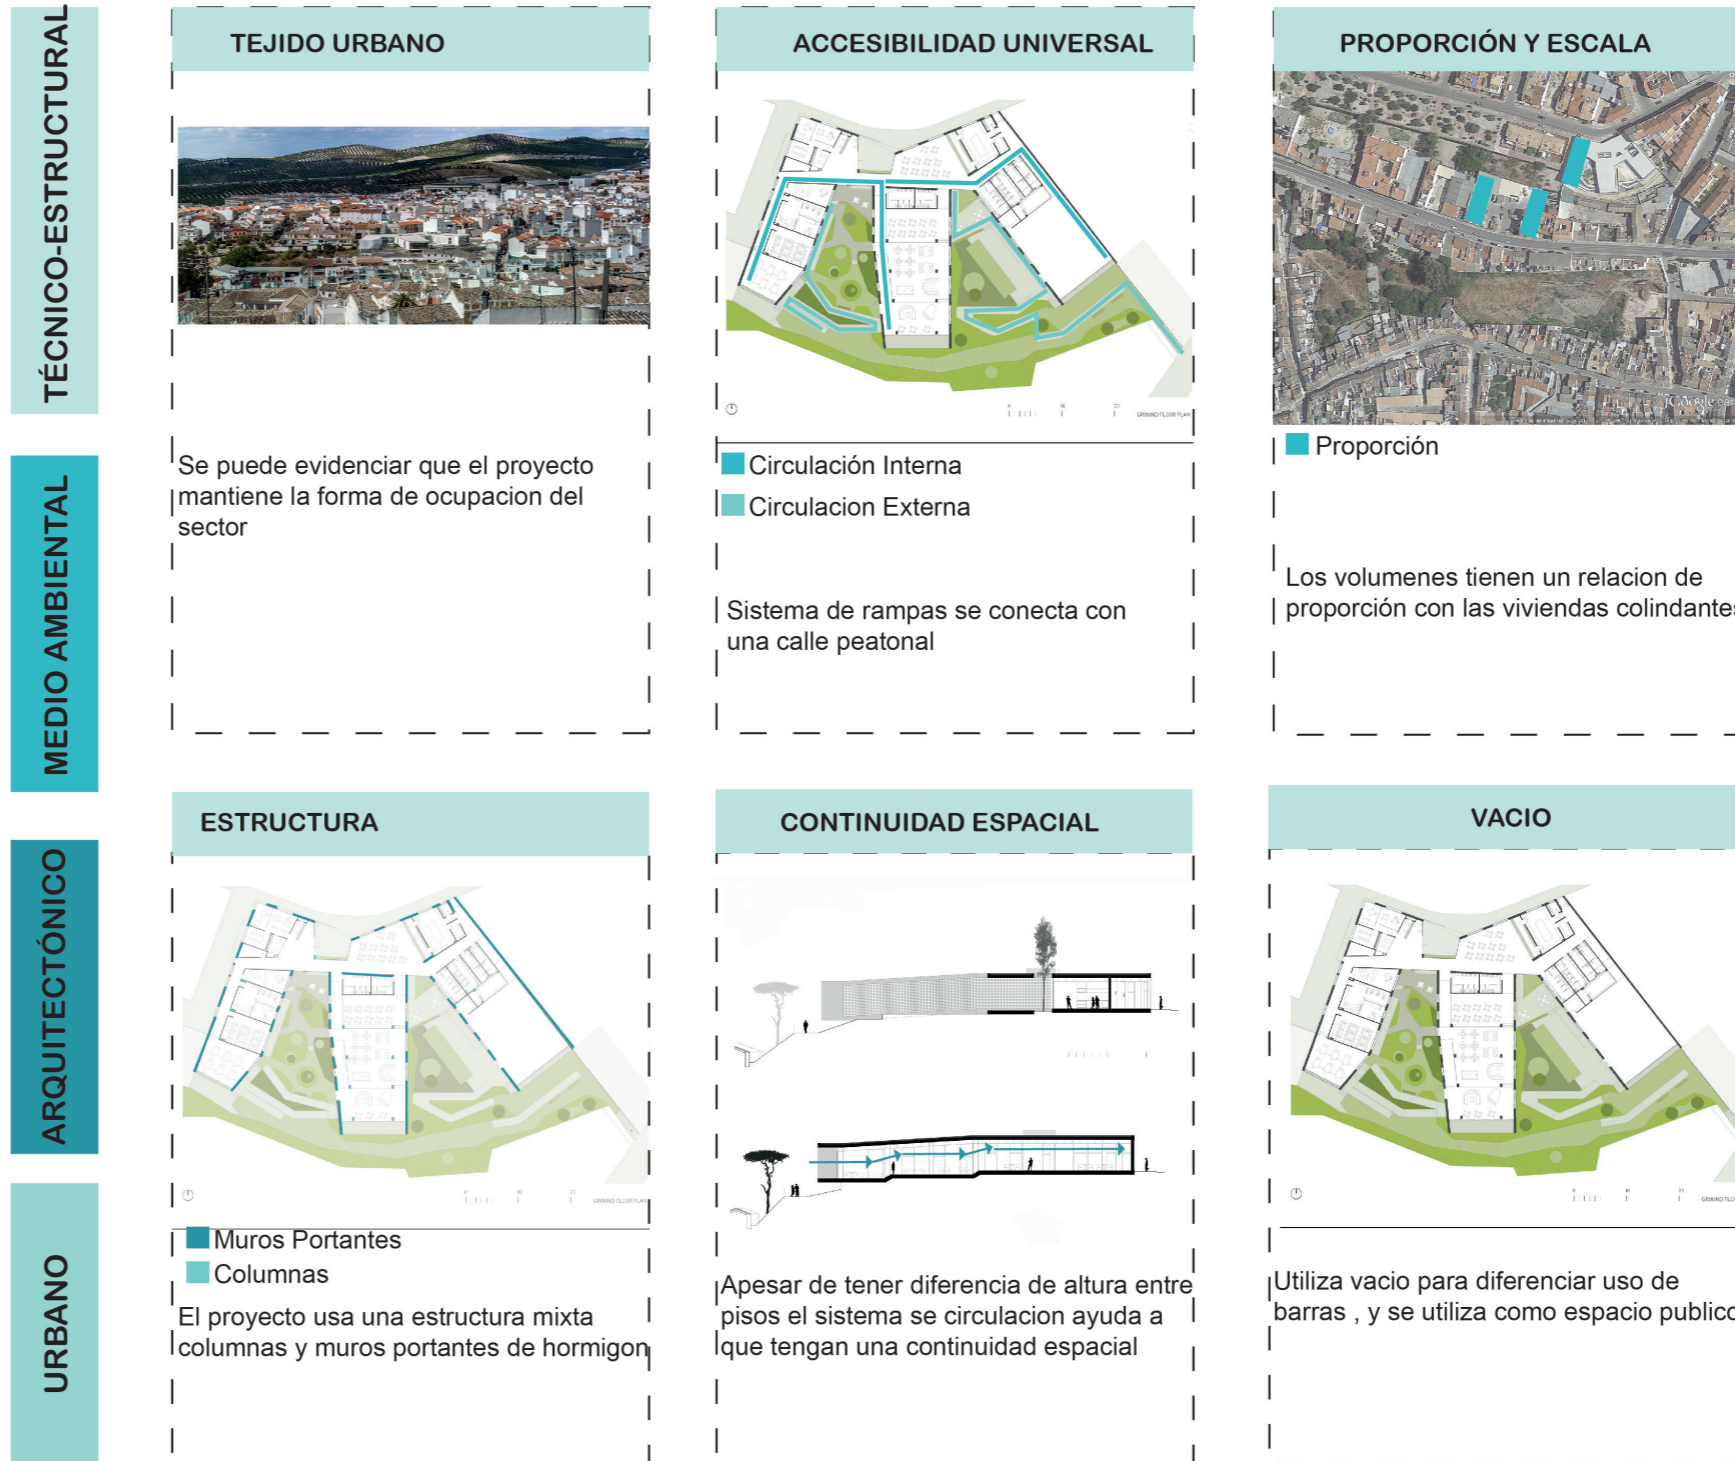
TÉCNICO-ESTRUCTURAL

MEDIO AMBIENTAL

ARQUITECTÓNICO

URBANO

TEJIDO URBANO

Se puede evidenciar que el proyecto mantiene la forma de ocupacion del sector

ACCESIBILIDAD UNIVERSAL

Circulación Interna

Circulacion Externna

Sistema de rampas se conecta con una calle peatonal

PROPORCIÓN Y ESCALA

Proporción

Los volumenes tienen un relacion de proporción con las viviendas colindante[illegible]

ESTRUCTURA

Muros Portantes

Columnas

El proyecto usa una estructura mixta columnas y muros portantes de hormigon

CONTINUIDAD ESPACIAL

Apesar de tener diferencia de altura entre pisos el sistema se circulacion ayuda a que tengan una continuidad espacial

VACIO

Utiliza vacio para diferenciar uso de barras , y se utiliza como espacio public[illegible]